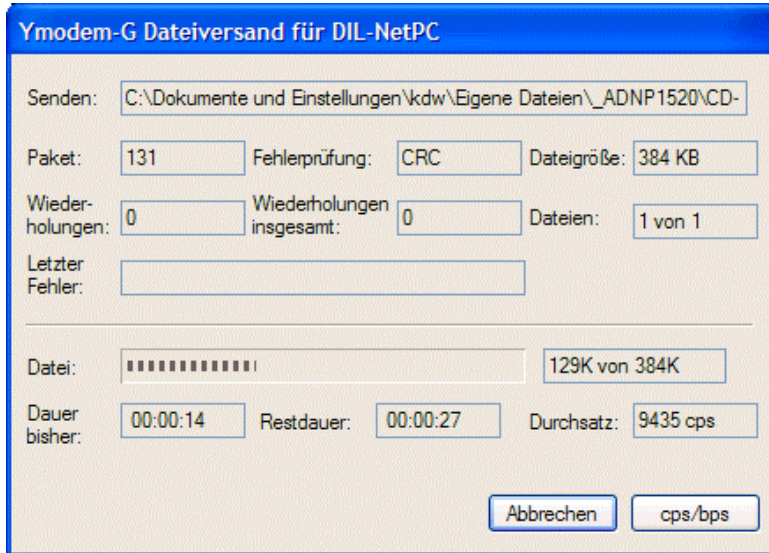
Ymodem-G Dateiversand für DIL-NetPC

Senden: C:\Dokumente und Einstellungen\kdw\Eigene Dateien\_ADNP1520\CD-

Paket: 131
Fehlerprüfung: CRC
Dateigröße: 384 KB

Wiederholungen: 0
Wiederholungen insgesamt: 0
Dateien: 1 von 1

Letzter Fehler:

Datei:
129K von 384K

Dauer bisher: 00:00:14
Restdauer: 00:00:27
Durchsatz: 9435 cps

Abbrechen
cps/bps